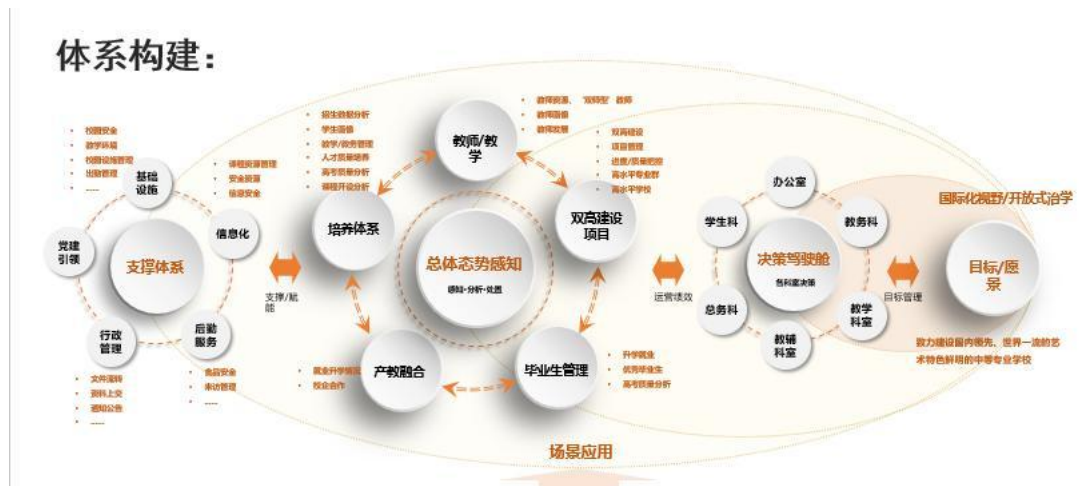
体系构建：

校园安全
教学环境
校园设施管理
出勤管理
……

基础设施

党建引领

支撑体系

信息化

行政管理

后勤服务

文件流转
资料上交
通知公告
……

食品安全
来访管理
……

课程资源管理
安全资源
信息安全

支撑/赋能

招生数据分析
学生画像
教学/教务管理
人才质量培养
高考质量分析
课程开设分析

培养体系

教师资源、"双师型"教师
教师画像
教师发展

教师/教学

总体态势感知

感知·分析·处置

双高建设
项目管理
进度/质量把控
高水平专业群
高水平学校

双高建设项目

就业升学情况
校企合作

产教融合

毕业生管理

升学就业
优秀毕业生
高考质量分析

运营绩效

办公室

学生科

教务科

决策驾驶舱

各科室决策

总务科

教辅科室

教学科室

目标管理

国际化视野/开放式治学

目标/愿景

致力建设国内领先、世界一流的艺术特色鲜明的中等专业学校

场景应用